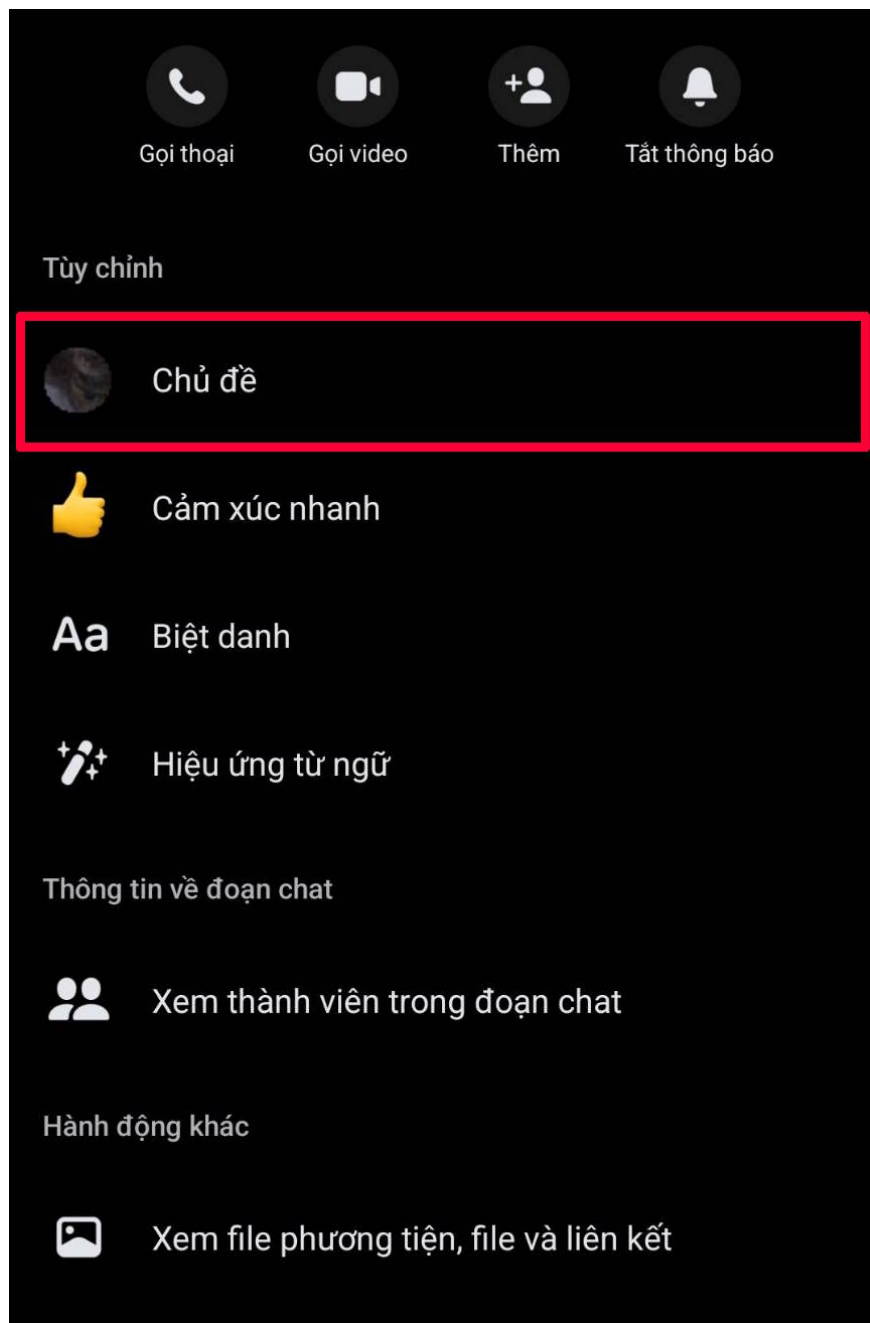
Gọi thoại
Gọi video
Thêm
Tắt thông báo

Tùy chỉnh

Chủ đề

Cảm xúc nhanh

Aa
Biệt danh

Hiệu ứng từ ngữ

Thông tin về đoạn chat

Xem thành viên trong đoạn chat

Hành động khác

Xem file phương tiện, file và liên kết